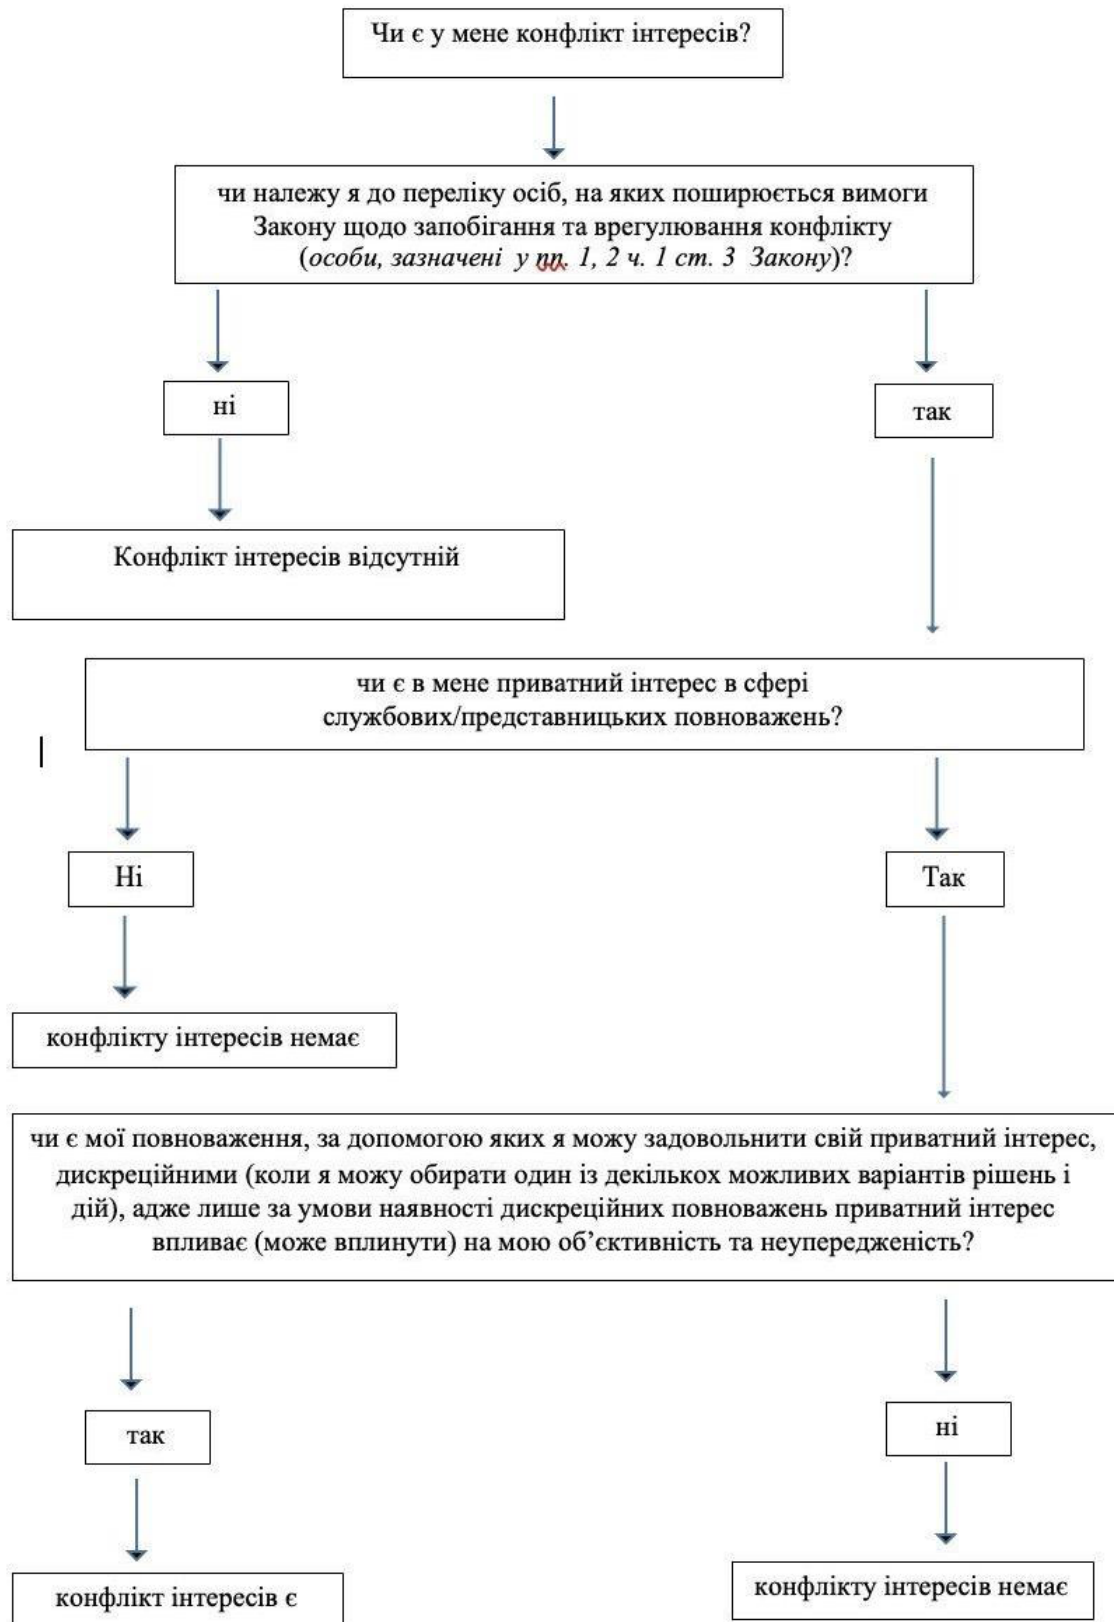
Чи є у мене конфлікт інтересів?

чи належу я до переліку осіб, на яких поширюється вимоги Закону щодо запобігання та врегулювання конфлікту (особи, зазначені у пп. 1, 2 ч. 1 ст. 3 Закону)?

ні

так

Конфлікт інтересів відсутній

чи є в мене приватний інтерес в сфері службових/представницьких повноважень?

Ні

Так

конфлікту інтересів немає

чи є мої повноваження, за допомогою яких я можу задовольнити свій приватний інтерес, дискреційними (коли я можу обирати один із декількох можливих варіантів рішень і дій), адже лише за умови наявності дискреційних повноважень приватний інтерес впливає (може вплинути) на мою об'єктивність та неупередженість?

так

ні

конфлікт інтересів є

конфлікту інтересів немає